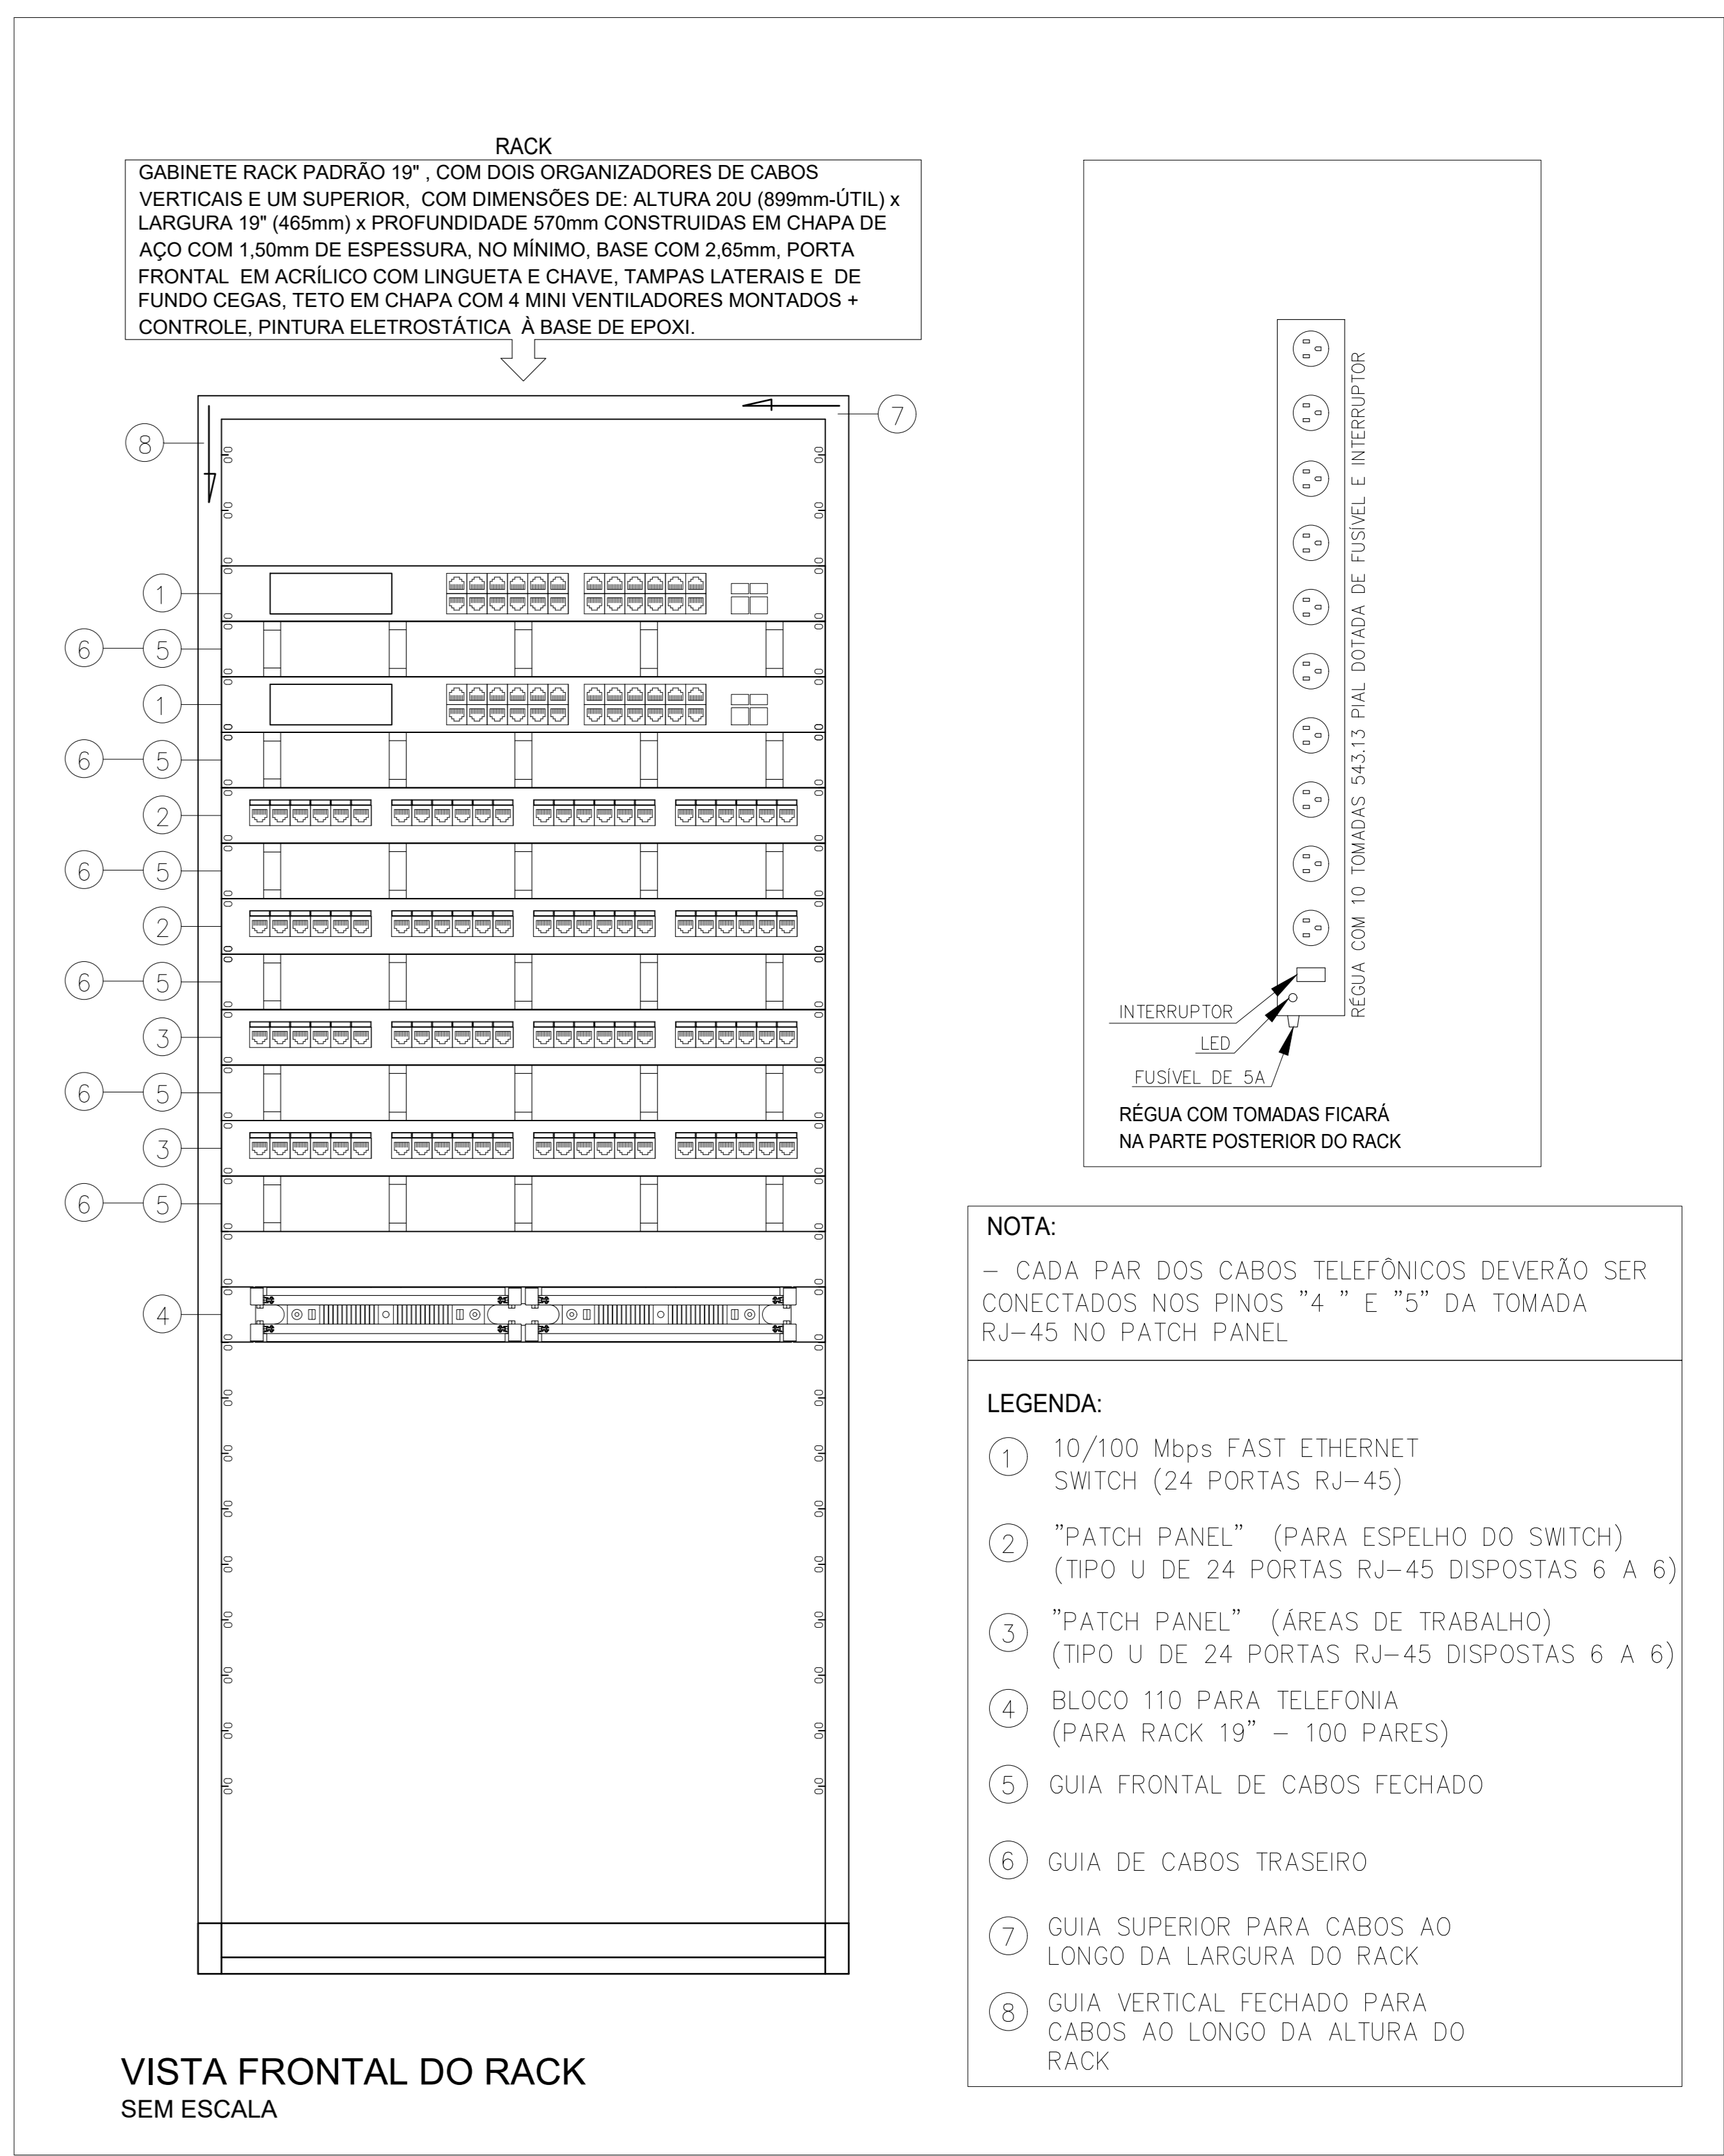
RACK

GABINETE RACK PADRÃO 19" , COM DOIS ORGANIZADORES DE CABOS VERTICAIS E UM SUPERIOR, COM DIMENSÕES DE: ALTURA 20U (899mm-ÚTIL) x LARGURA 19" (465mm) x PROFUNDIDADE 570mm CONSTRUIDAS EM CHAPA DE AÇO COM 1,50mm DE ESPESSURA, NO MÍNIMO, BASE COM 2,65mm, PORTA FRONTAL EM ACRÍLICO COM LINGUETA E CHAVE, TAMPAS LATERAIS E DE FUNDO CEGAS, TETO EM CHAPA COM 4 MINI VENTILADORES MONTADOS + CONTROLE, PINTURA ELETROSTÁTICA À BASE DE EPOXI.

7
8
1
6 5
1
6 5
2
6 5
2
6 5
3
6 5
3
6 5
4

RÉGUA COM 10 TOMADAS 543.13 PIAL DOTADA DE FUSÍVEL E INTERRUPTOR

INTERRUPTOR
LED
FUSÍVEL DE 5A

RÉGUA COM TOMADAS FICARÁ NA PARTE POSTERIOR DO RACK

NOTA:
– CADA PAR DOS CABOS TELEFÔNICOS DEVERÃO SER CONECTADOS NOS PINOS "4 " E "5" DA TOMADA RJ–45 NO PATCH PANEL

LEGENDA:
1 10/100 Mbps FAST ETHERNET SWITCH (24 PORTAS RJ–45)
2 "PATCH PANEL" (PARA ESPELHO DO SWITCH) (TIPO U DE 24 PORTAS RJ–45 DISPOSTAS 6 A 6)
3 "PATCH PANEL" (ÁREAS DE TRABALHO) (TIPO U DE 24 PORTAS RJ–45 DISPOSTAS 6 A 6)
4 BLOCO 110 PARA TELEFONIA (PARA RACK 19" – 100 PARES)
5 GUIA FRONTAL DE CABOS FECHADO
6 GUIA DE CABOS TRASEIRO
7 GUIA SUPERIOR PARA CABOS AO LONGO DA LARGURA DO RACK
8 GUIA VERTICAL FECHADO PARA CABOS AO LONGO DA ALTURA DO RACK

VISTA FRONTAL DO RACK
SEM ESCALA